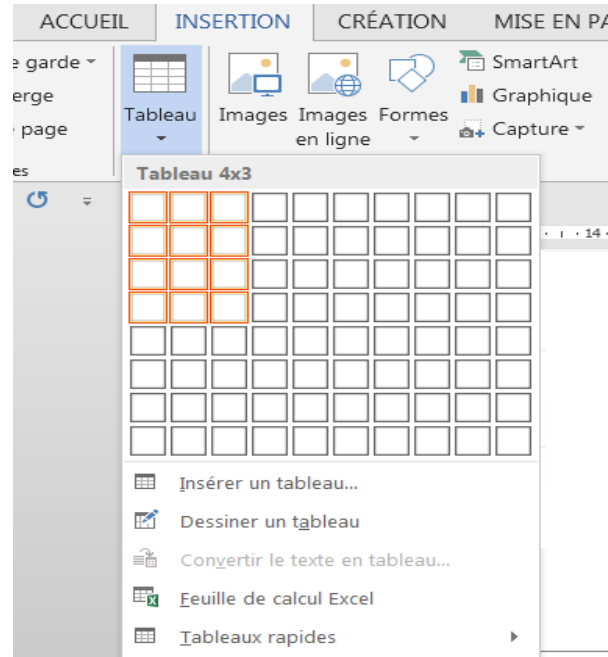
ACCUEIL INSERTION CRÉATION MISE EN PA

e garde
erge
page
es

Tableau

Images Images en ligne Formes

SmartArt
Graphique
Capture

14

Tableau 4x3

Insérer un tableau...
Dessiner un tableau
Convertir le texte en tableau...
Feuille de calcul Excel
Tableaux rapides